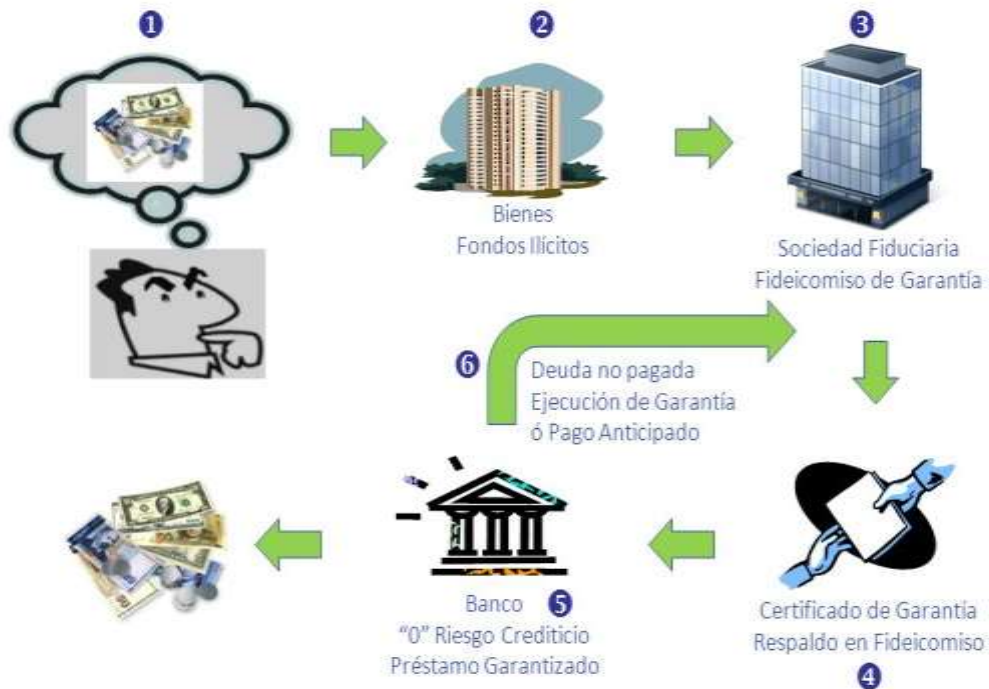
1

2

Bienes
Fondos Ilícitos

3

Sociedad Fiduciaria
Fideicomiso de Garantía

6

Deuda no pagada
Ejecución de Garantía
ó Pago Anticipado

Banco
"0" Riesgo Crediticio
Préstamo Garantizado

5

Certificado de Garantía
Respaldo en Fideicomiso

4